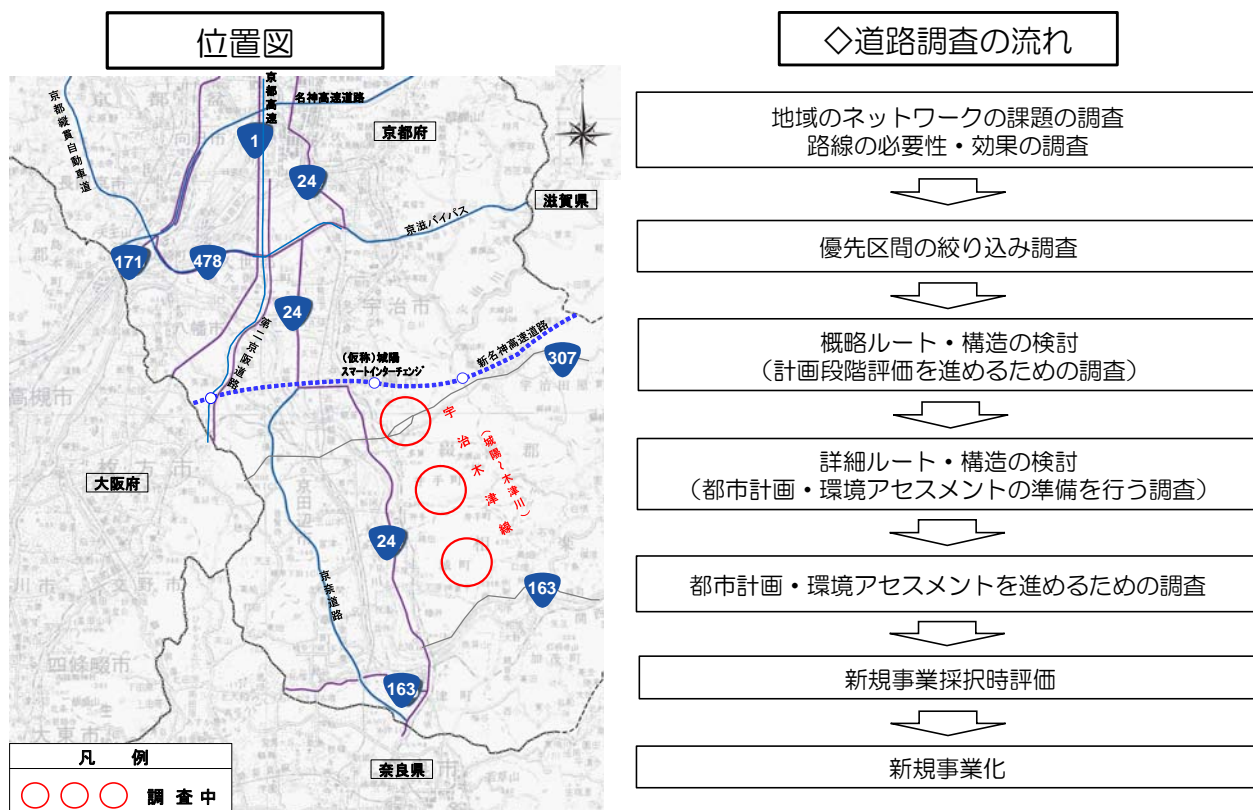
位置図

京都縦貫自動車道

京都高速

名神高速道路

京都府

1

24

滋賀県

京滋バイパス

171

478

24

宇治市

第二京阪道路

新名神高速道路

307

（仮称）城陽スマートインターチェンジ

高槻市

宇治木津線（城陽〜木津川）

大阪府

24

京奈道路

163

四條畷市

163

奈良県

大東市

凡　例

調査中

◇道路調査の流れ

地域のネットワークの課題の調査
路線の必要性・効果の調査

優先区間の絞り込み調査

概略ルート・構造の検討
（計画段階評価を進めるための調査）

詳細ルート・構造の検討
（都市計画・環境アセスメントの準備を行う調査）

都市計画・環境アセスメントを進めるための調査

新規事業採択時評価

新規事業化